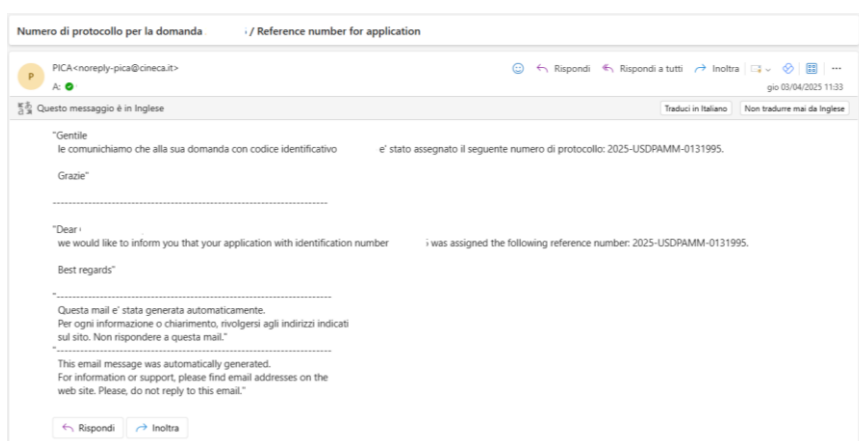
Numero di protocollo per la domanda / Reference number for application

P

PICA<noreply-pica@cineca.it>

A:

Rispondi Rispondi a tutti Inoltra ...

gio 03/04/2025 11:33

Questo messaggio è in Inglese

Traduci in Italiano Non tradurre mai da Inglese

"Gentile
le comunichiamo che alla sua domanda con codice identificativo e' stato assegnato il seguente numero di protocollo: 2025-USDPAMM-0131995.

Grazie"

--------------------------------------------------------------------------------

"Dear
we would like to inform you that your application with identification number was assigned the following reference number: 2025-USDPAMM-0131995.

Best regards"

"--------------------------------------------------------------------------------
Questa mail e' stata generata automaticamente.
Per ogni informazione o chiarimento, rivolgersi agli indirizzi indicati sul sito. Non rispondere a questa mail."
"--------------------------------------------------------------------------------
This email message was automatically generated.
For information or support, please find email addresses on the web site. Please, do not reply to this email."

Rispondi Inoltra